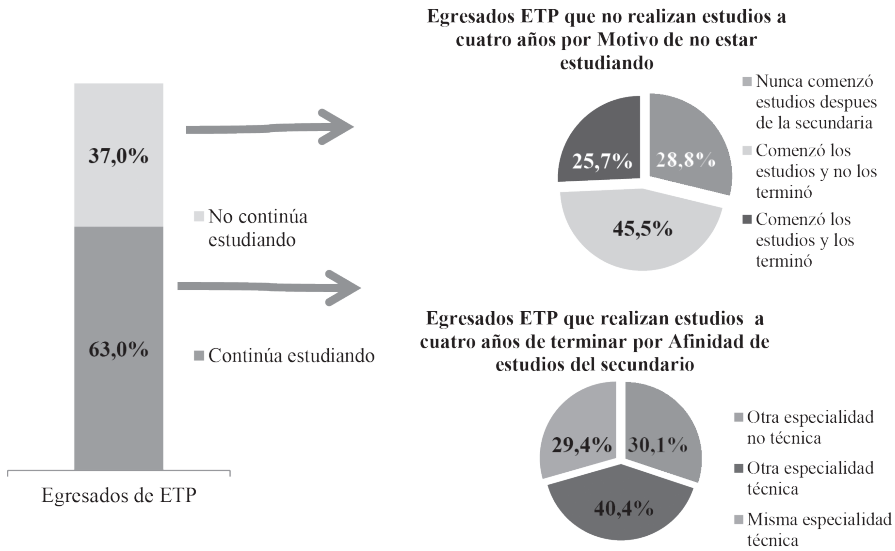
37,0%

63,0%

No continúa estudiando

Continúa estudiando

Egresados de ETP

Egresados ETP que no realizan estudios a cuatro años por Motivo de no estar estudiando

25,7%

28,8%

45,5%

Nunca comenzó estudios despues de la secundaria

Comenzó los estudios y no los terminó

Comenzó los estudios y los terminó

Egresados ETP que realizan estudios a cuatro años de terminar por Afinidad de estudios del secundario

29,4%

30,1%

40,4%

Otra especialidad no técnica

Otra especialidad técnica

Misma especialidad técnica